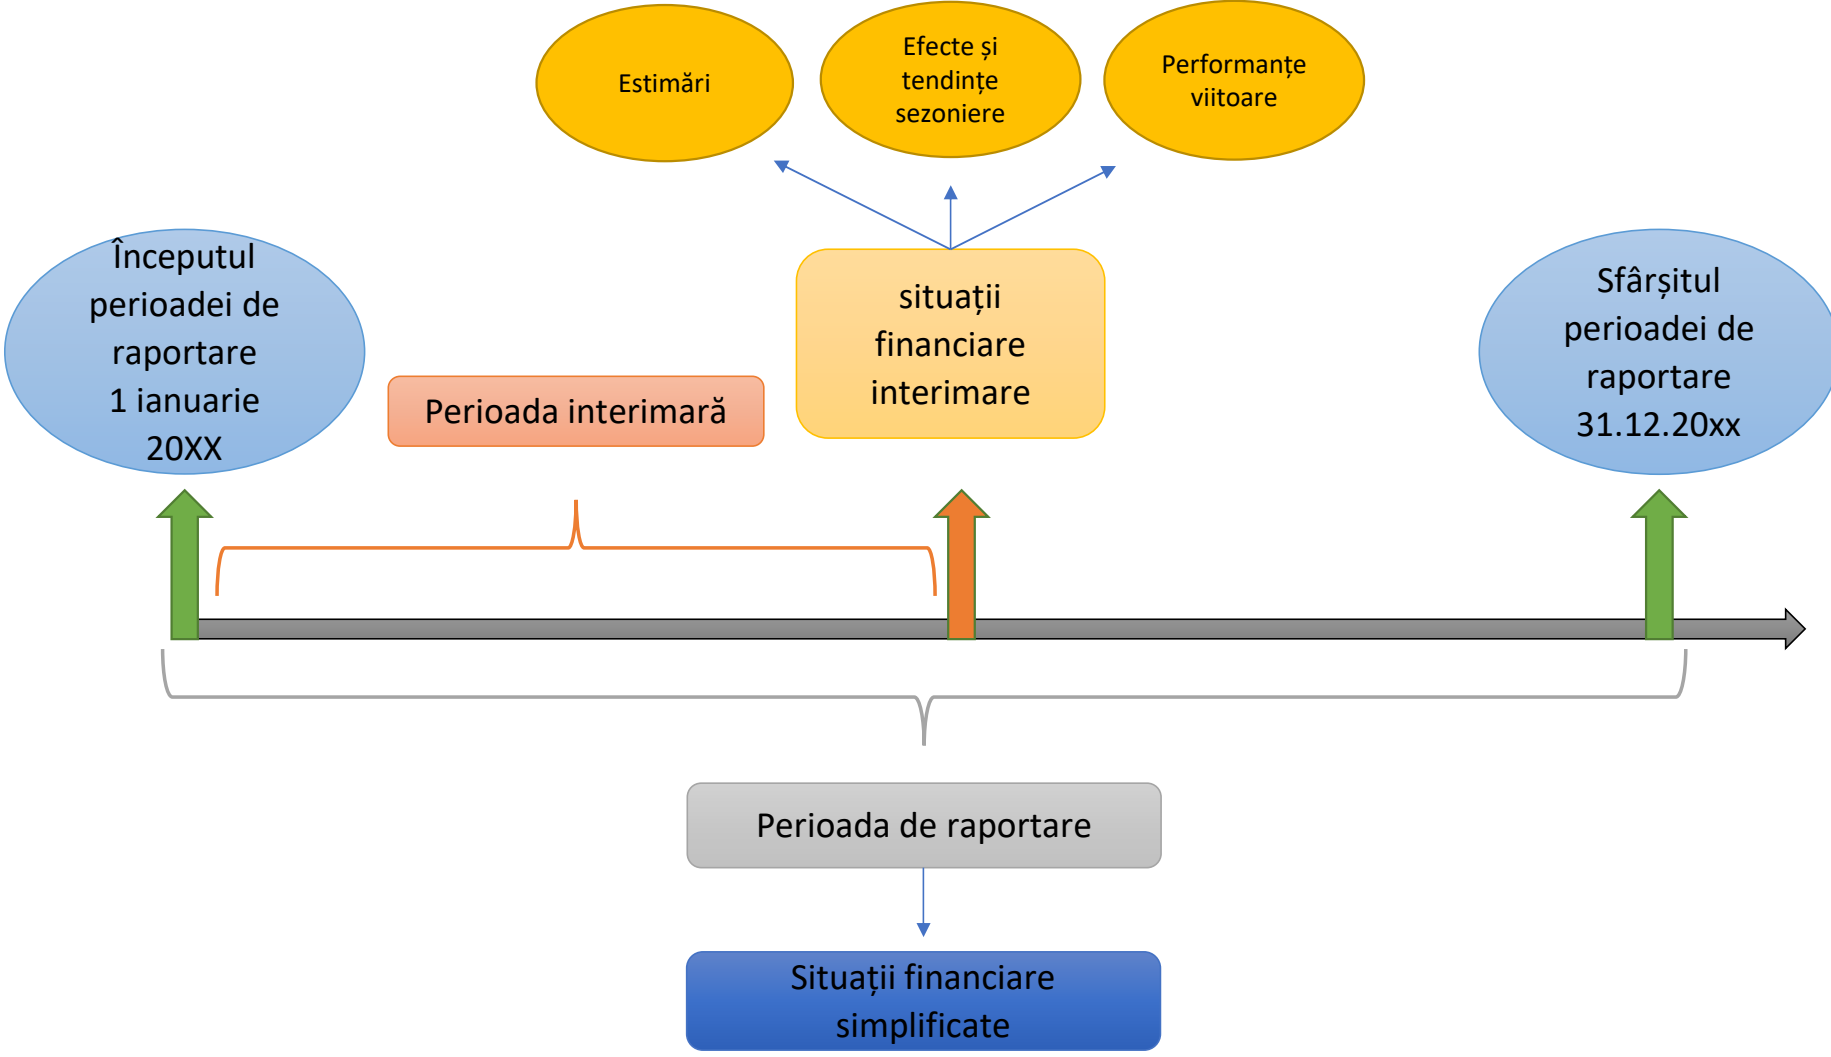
Estimări

Efecte și tendințe sezoniere

Performanțe viitoare

Începutul perioadei de raportare 1 ianuarie 20XX

Perioada interimară

situații financiare interimare

Sfârșitul perioadei de raportare 31.12.20xx

Perioada de raportare

Situații financiare simplificate